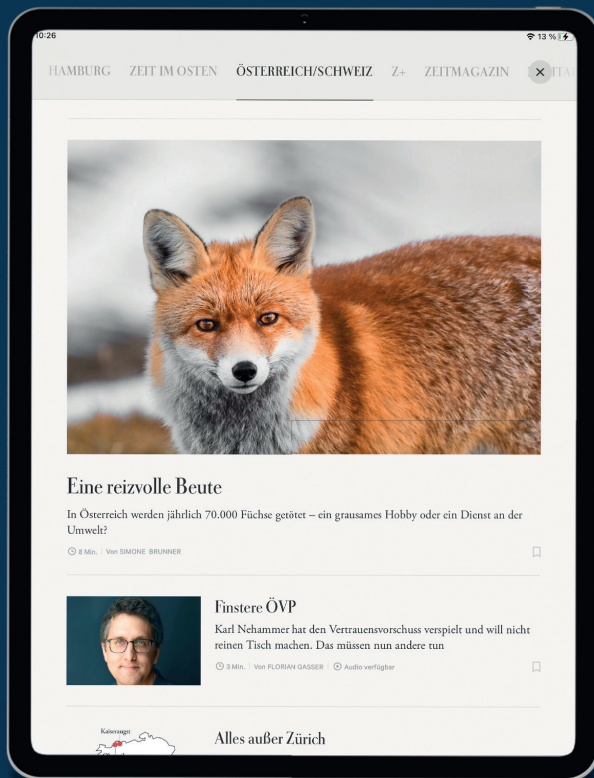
10:26

13 %

HAMBURG ZEIT IM OSTEN ÖSTERREICH/SCHWEIZ Z+ ZEITMAGAZIN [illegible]

×

Eine reizvolle Beute

In Österreich werden jährlich 70.000 Füchse getötet – ein grausames Hobby oder ein Dienst an der Umwelt?

8 Min. | Von SIMONE BRUNNER

Finstere ÖVP

Karl Nehammer hat den Vertrauensvorschuss verspielt und will nicht reinen Tisch machen. Das müssen nun andere tun

3 Min. | Von FLORIAN GASSER | Audio verfügbar

Kaiseraugst

Alles außer Zürich